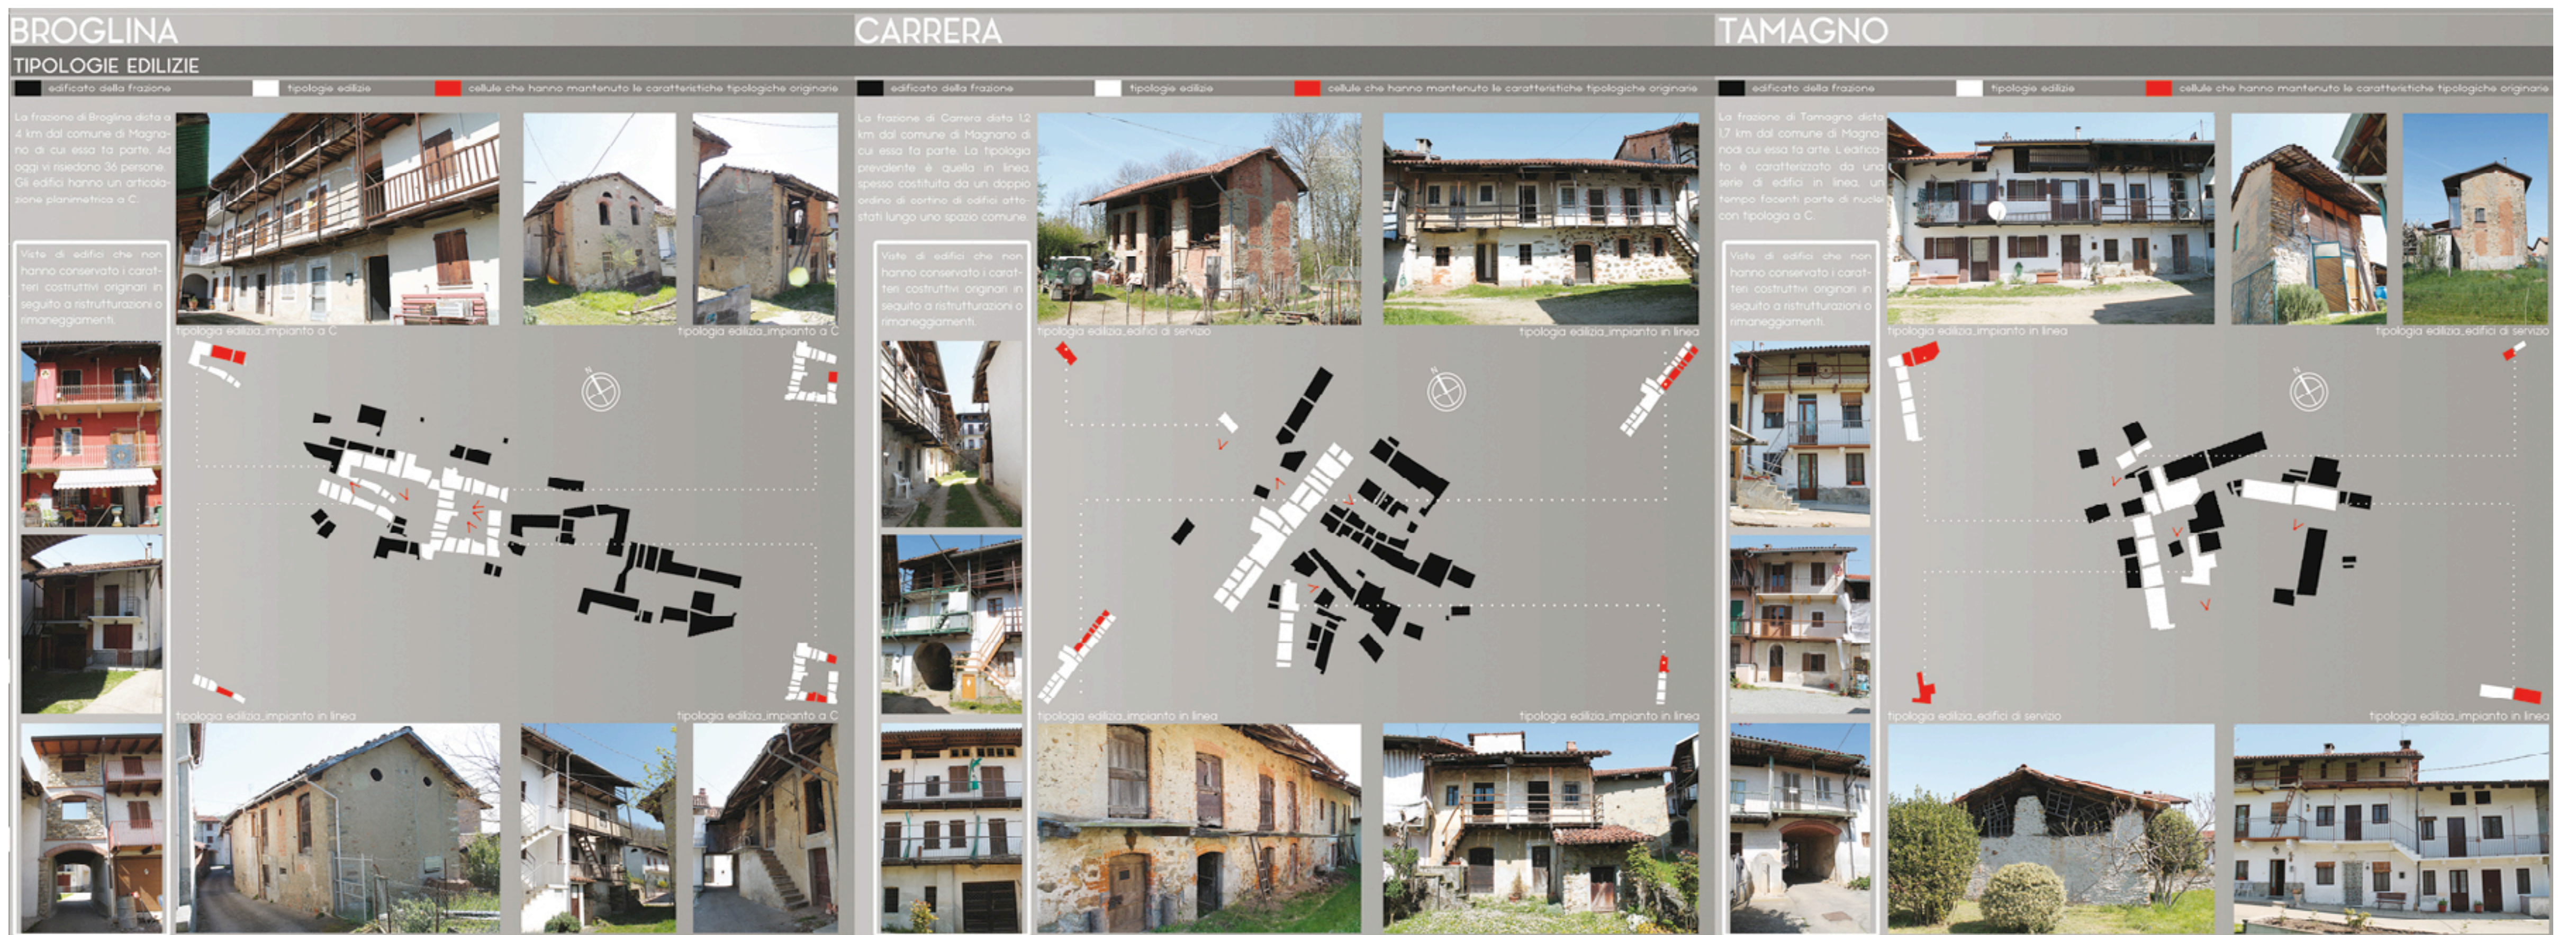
BROGLINA

TIPOLOGIE EDILIZIE

edificato della frazione
tipologie edilizie
cellule che hanno mantenuto le caratteristiche tipologiche originarie

La frazione di Broglina dista a 4 km dal comune di Magnano di cui essa fa parte. Ad oggi vi risiedono 36 persone. Gli edifici hanno un articolazione planimetrica a C.

Viste di edifici che non hanno conservato i caratteri costruttivi originari in seguito a ristrutturazioni o rimaneggiamenti.

tipologia edilizia_impianto a C
tipologia edilizia_impianto a C
tipologia edilizia_impianto in linea
tipologia edilizia_impianto a C

CARRERA

edificato della frazione
tipologie edilizie
cellule che hanno mantenuto le caratteristiche tipologiche originarie

La frazione di Carrera dista 1,2 km dal comune di Magnano di cui essa fa parte. La tipologia prevalente è quella in linea, spesso costituita da un doppio ordine di cortine di edifici attestati lungo uno spazio comune.

Viste di edifici che non hanno conservato i caratteri costruttivi originari in seguito a ristrutturazioni o rimaneggiamenti.

tipologia edilizia_edifici di servizio
tipologia edilizia_impianto in linea
tipologia edilizia_impianto in linea
tipologia edilizia_impianto in linea

TAMAGNO

edificato della frazione
tipologie edilizie
cellule che hanno mantenuto le caratteristiche tipologiche originarie

La frazione di Tamagno dista 1,7 km dal comune di Magnano cui essa fa parte. L edificato è caratterizzato da una serie di edifici in linea, un tempo facenti parte di nuclei con tipologia a C.

Viste di edifici che non hanno conservato i caratteri costruttivi originari in seguito a ristrutturazioni o rimaneggiamenti.

tipologia edilizia_impianto in linea
tipologia edilizia_edifici di servizio
tipologia edilizia_edifici di servizio
tipologia edilizia_impianto in linea